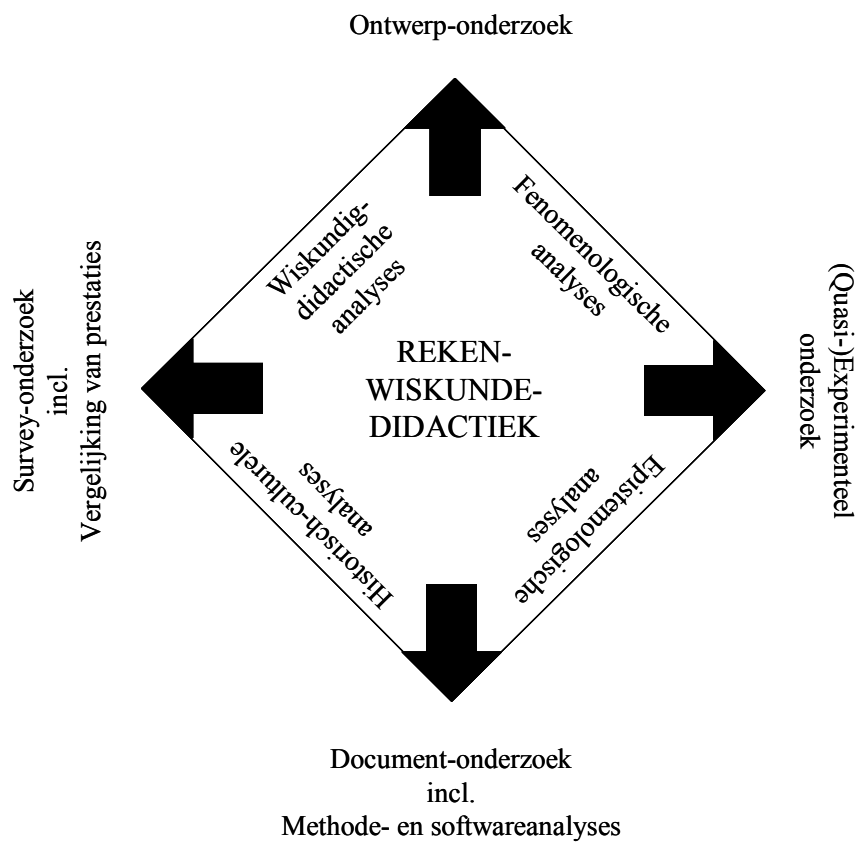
Ontwerp-onderzoek

Survey-onderzoek incl. Vergelijking van prestaties

Wiskundig-didactische analyses

Fenomenologische analyses

(Quasi-)Experimenteel onderzoek

REKEN-WISKUNDE-DIDACTIEK

Historisch-culturele analyses

Epistemologische analyses

Document-onderzoek
incl.
Methode- en softwareanalyses